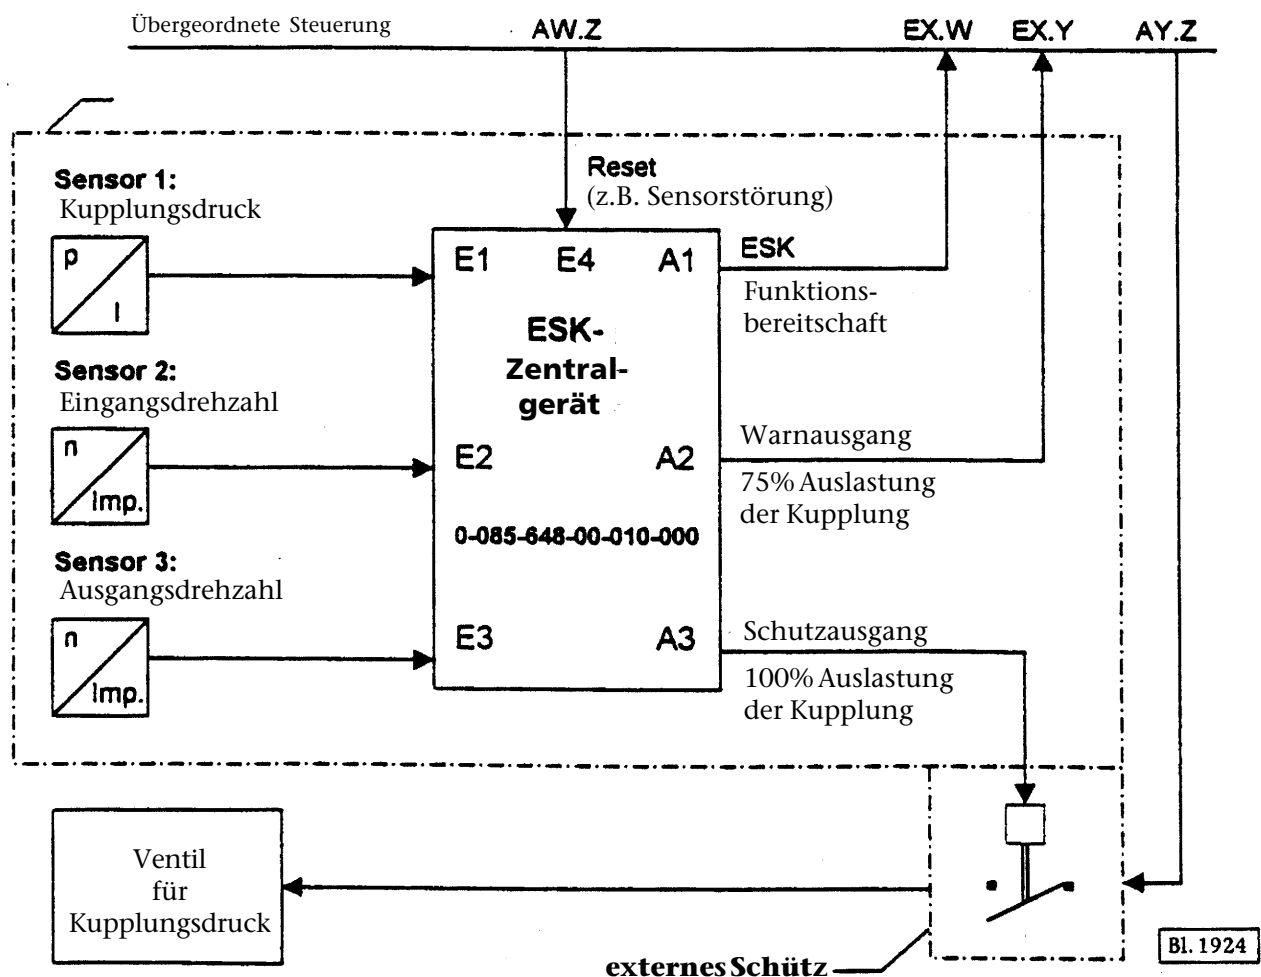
Übergeordnete Steuerung

AW.Z

EX.W

EX.Y

AY.Z

Reset
(z.B. Sensorstörung)

Sensor 1:
Kupplungsdruck

p

I

Sensor 2:
Eingangsdrehzahl

n

Imp.

Sensor 3:
Ausgangsdrehzahl

n

Imp.

E1

E4

A1

ESK-
Zentral-
gerät

E2

A2

0-085-648-00-010-000

E3

A3

ESK
Funktions-
bereitschaft

Warnausgang
75% Auslastung
der Kupplung

Schutzausgang
100% Auslastung
der Kupplung

Ventil
für
Kupplungsdruck

externes Schütz

Bl. 1924